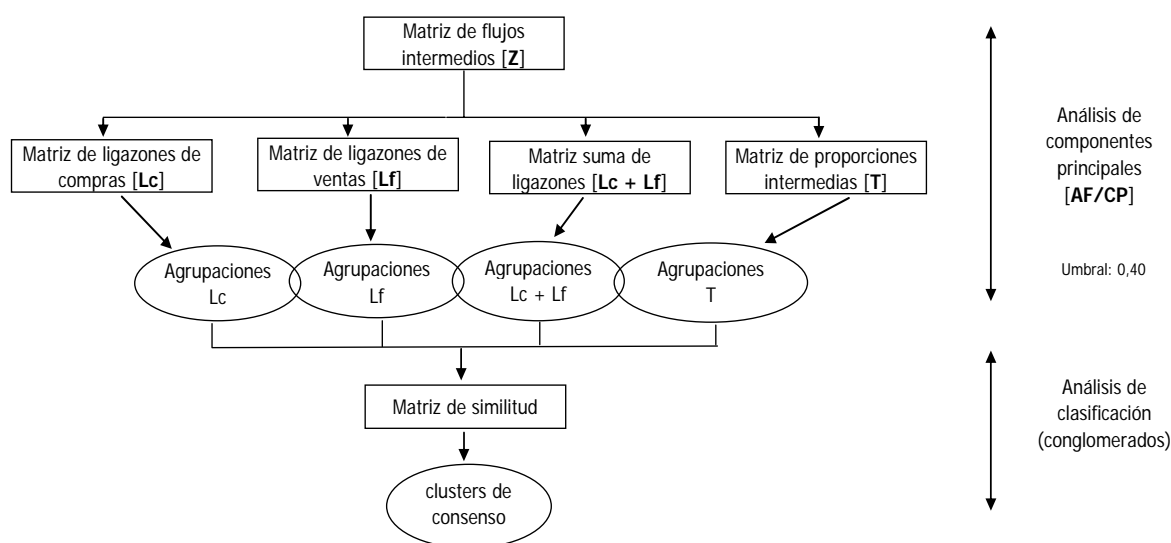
Matriz de flujos intermedios [Z]

Matriz de ligazones de compras [Lc]

Matriz de ligazones de ventas [Lf]

Matriz suma de ligazones [Lc + Lf]

Matriz de proporciones intermedias [T]

Agrupaciones Lc

Agrupaciones Lf

Agrupaciones Lc + Lf

Agrupaciones T

Matriz de similitud

clusters de consenso

Análisis de componentes principales [AF/CP]

Umbral: 0,40

Análisis de clasificación (conglomerados)